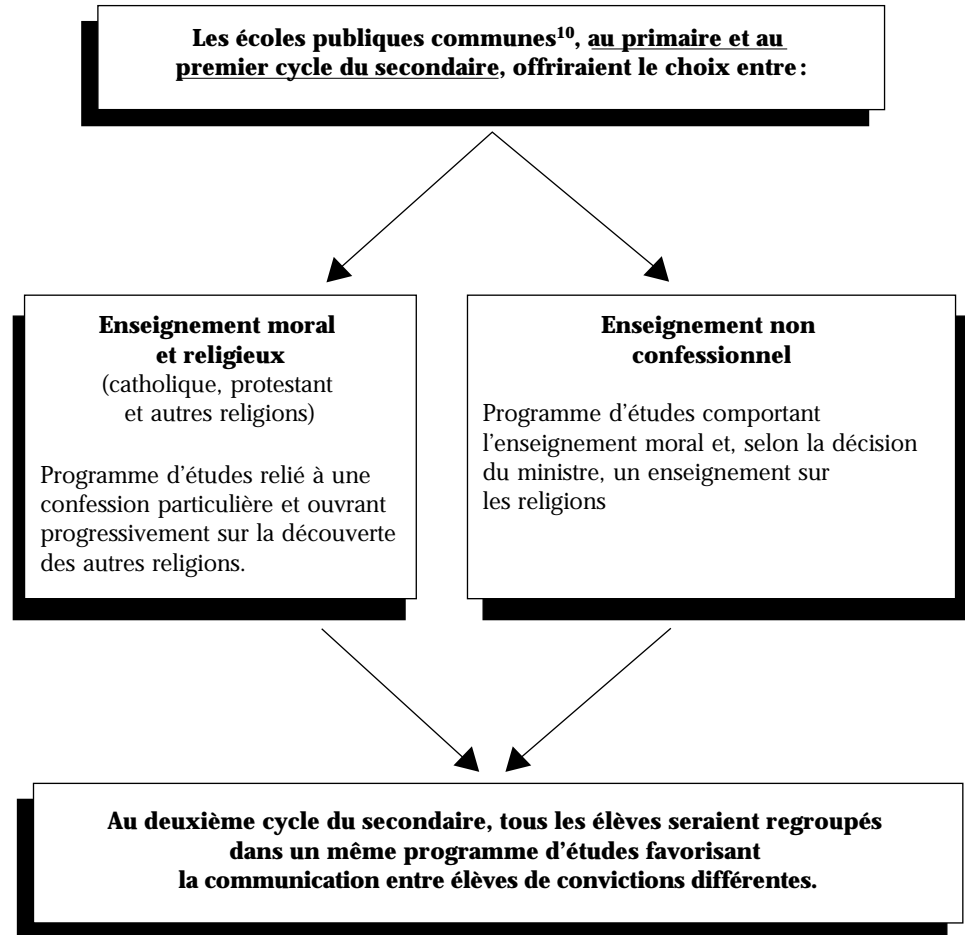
Les écoles publiques communes$^{10}$, au primaire et au premier cycle du secondaire, offriraient le choix entre :

Enseignement moral et religieux
(catholique, protestant et autres religions)

Programme d'études relié à une confession particulière et ouvrant progressivement sur la découverte des autres religions.

Enseignement non confessionnel

Programme d'études comportant l'enseignement moral et, selon la décision du ministre, un enseignement sur les religions

Au deuxième cycle du secondaire, tous les élèves seraient regroupés dans un même programme d'études favorisant la communication entre élèves de convictions différentes.